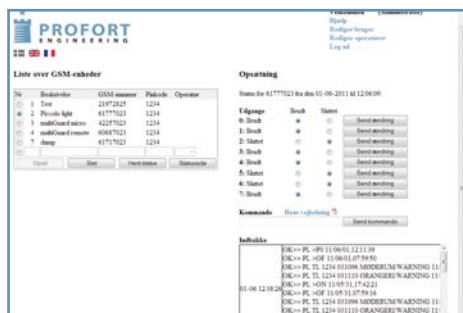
PROFORT
ENGINEERING

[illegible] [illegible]
Hjælp
Rediger brugere
Rediger operatører
Log ud

Liste over GSM-enheder

| Nr | Beskrivelse | GSM nummer | Pinkode | Operatør |
|---|---|---|---|---|
| 1 | Test | 21972825 | 1234 | |
| 2 | Piccolo light | 61777023 | 1234 | |
| 4 | multiGuard micro | 42257023 | 1234 | |
| 6 | multiGuard remote | 60687023 | 1234 | |
| 7 | dump | 61717023 | 1234 | |

Opret Slet Hent status Statusside

Opsætning

Status for 61777023 fra d. 01-06-2011 kl 12:06:09

| Udgange | Brudt | Sluttet | |
|---|---|---|---|
| 0: Brudt | | | Send ændring |
| 1: Brudt | | | Send ændring |
| 2: Sluttet | | | Send ændring |
| 3: Brudt | | | Send ændring |
| 4: Brudt | | | Send ændring |
| 5: Sluttet | | | Send ændring |
| 6: Sluttet | | | Send ændring |
| 7: Brudt | | | Send ændring |

Kommando Hent vejledning
Send kommando

Indbakke

01-06 12:38:26
OK>> PL >P0 11/06/01,12:11:39
OK>> PL >OF 11/06/01,07:59:50
OK>> PL TL 1234 031096 MIDDERUM/WARNING 11/
OK>> PL >ON 11/05/31,17:42:21
OK>> PL >OF 11/05/31,07:59:16
OK>> PL TL 1234 031110 ORANGERI/WARNING 11/
OK>> PL TL 1234 031096 MIDDERUM/WARNING 11/
OK>> PL TL 1234 031110 ORANGERI/WARNING 11/